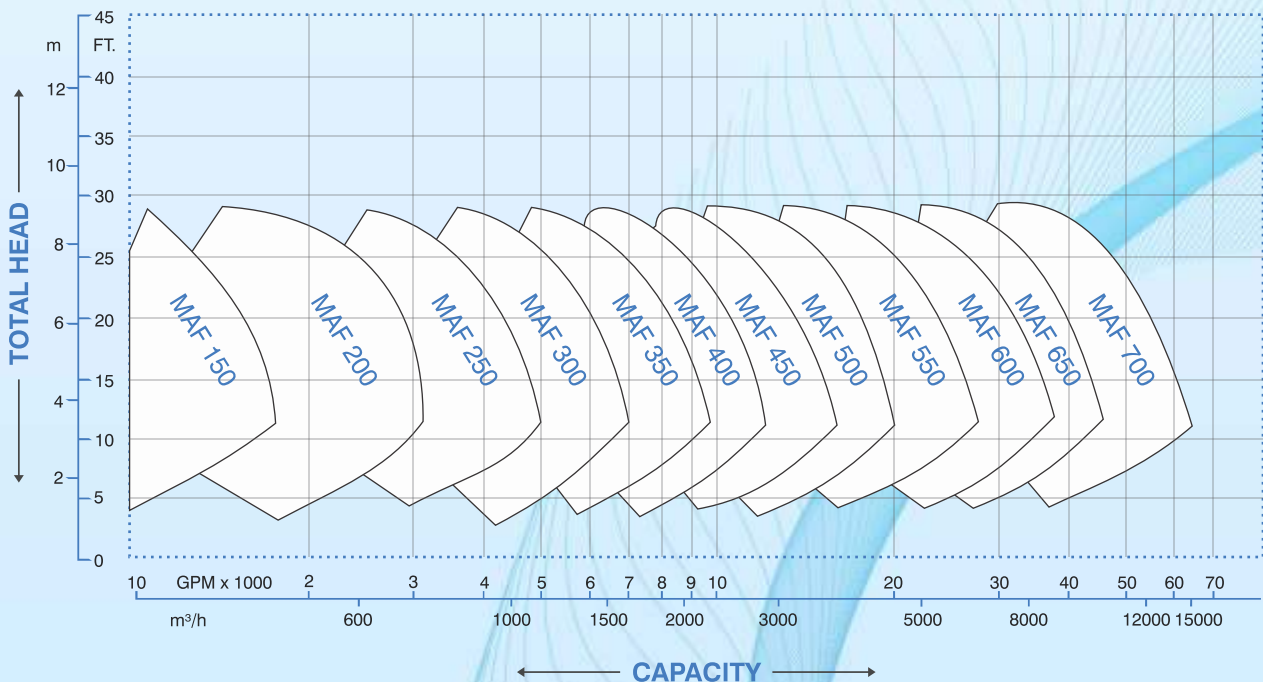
m
FT.
45
12
40
35
10
30
8
25
6
20
4
15
10
2
5
0
TOTAL HEAD

MAF 150
MAF 200
MAF 250
MAF 300
MAF 350
MAF 400
MAF 450
MAF 500
MAF 550
MAF 600
MAF 650
MAF 700

10 GPM x 1000 2 3 4 5 6 7 8 9 10 20 30 40 50 60 70
m³/h 600 1000 1500 2000 3000 5000 8000 12000 15000

CAPACITY